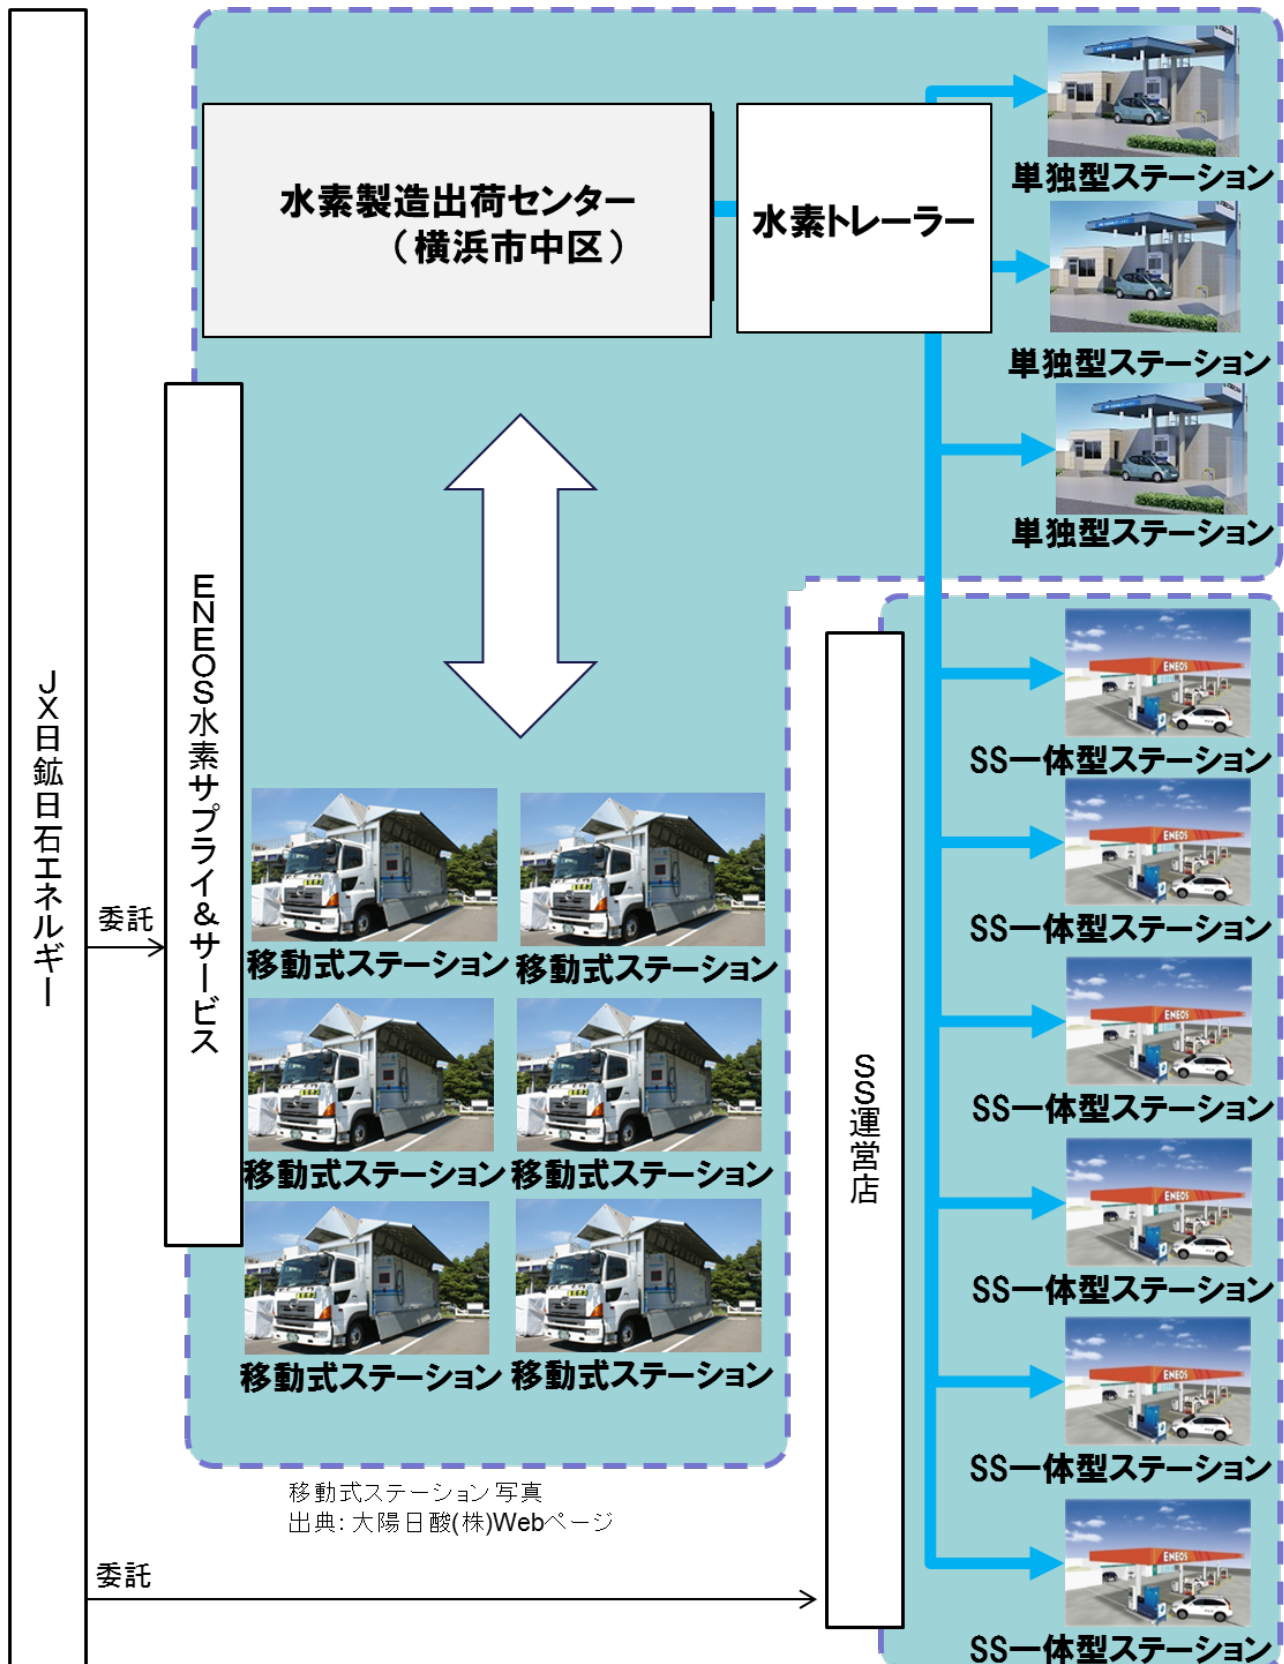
JX日鉱日石エネルギー

委託

ENEOS水素サプライ&サービス

水素製造出荷センター
（横浜市中区）

水素トレーラー

単独型ステーション
単独型ステーション
単独型ステーション

移動式ステーション
移動式ステーション
移動式ステーション
移動式ステーション
移動式ステーション
移動式ステーション

移動式ステーション写真
出典：大陽日酸(株)Webページ

委託

SS運営店

ENEOS
SS一体型ステーション
ENEOS
SS一体型ステーション
ENEOS
SS一体型ステーション
ENEOS
SS一体型ステーション
ENEOS
SS一体型ステーション
ENEOS
SS一体型ステーション